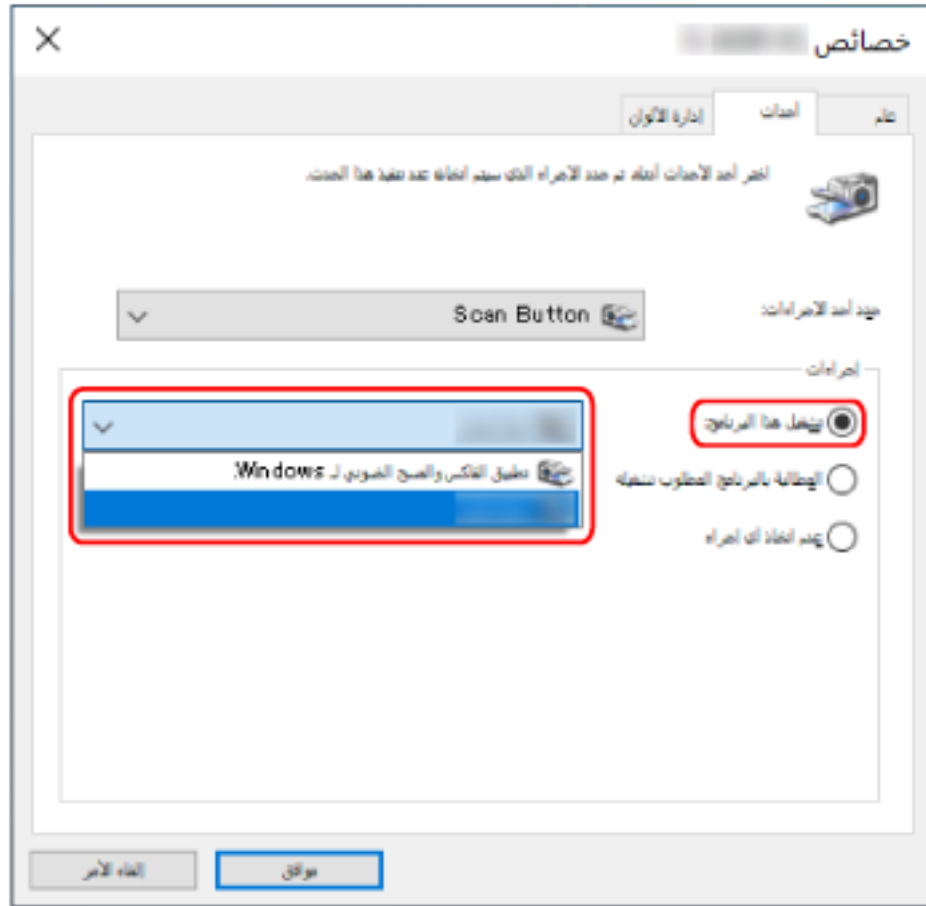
خصائص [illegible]

عام
أحداث
إدارة الألوان

اختر أحد الأحداث أدناه، ثم حدد الإجراء الذي سيتم اتخاذه عند تنفيذ هذا الحدث.

حدد أحد الإجراءات:
Scan Button

إجراءات
تشغيل هذا البرنامج
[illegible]
تطبيق الفاكس والمسح الضوئي لـ Windows.
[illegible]
المطالبة بالبرنامج المطلوب تشغيله
عدم اتخاذ أي إجراء

موافق
إلغاء الأمر